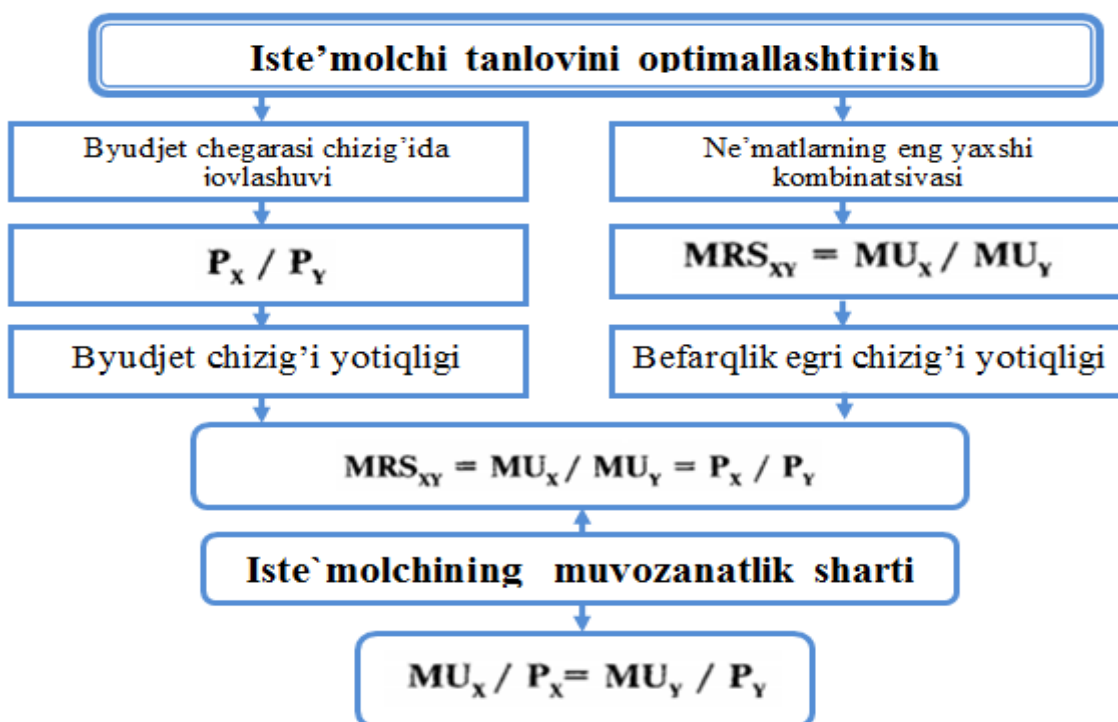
Iste'molchi tanlovini optimallashtirish

Byudjet chegarasi chizig'ida joylashuvi

Ne'matlarning eng yaxshi kombinatsiyasi

$P_X / P_Y$

$MRS_{XY} = MU_X / MU_Y$

Byudjet chizig'i yotiqligi

Befarqlik egri chizig'i yotiqligi

$MRS_{XY} = MU_X / MU_Y = P_X / P_Y$

Iste`molchining muvozanatlik sharti

$MU_X / P_X = MU_Y / P_Y$